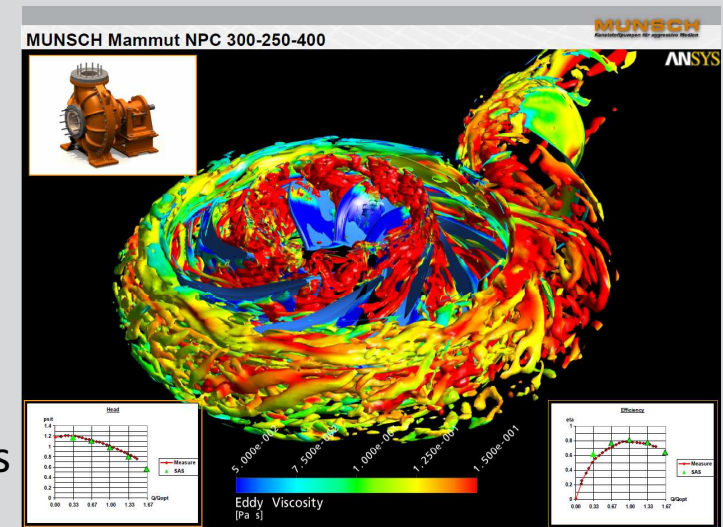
MUNSCH Mammut NPC 300-250-400

MUNSCH
Kunststoffpumpen für aggressive Medien

ANSYS

Head

psi/t

1.4
1.2
1
0.8
0.6
0.4
0.2
0

0.00 0.33 0.67 1.00 1.33 1.67

Q/Qopt

Measure
SAS

5.000e-002
7.500e-002
1.000e-001
1.250e-001
1.500e-001

Eddy Viscosity
[Pa s]

Efficiency

eta

1
0.8
0.6
0.4
0.2
0

0.00 0.33 0.67 1.00 1.33 1.67

Q/Qopt

Measure
SAS

s